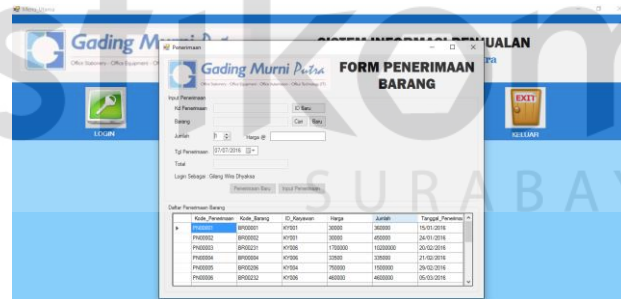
Menu Utama

Gading M

Office Stationery · Office Equipment · Of

SISTEM INFORMASI PENJUALAN

ra

LOGIN

EXIT

KELUAR

Penerimaan

Gading Murni Putra

FORM PENERIMAAN BARANG

Input Penerimaan

Kd Penerimaan

ID Baru

Barang

Cari

Baru

Jumlah

0

Harga @

Tgl Penerimaan

07/07/2016

Total

Login Sebagai : Gilang Wiss Dhyaksa

Penerimaan Baru

Input Penerimaan

Daftar Penerimaan Barang

| | Kode_Penerimaan | Kode_Barang | ID_Karyawan | Harga | Jumlah | Tanggal_Penerimaa |
|---|---|---|---|---|---|---|
| ▶ | PN00001 | BR00001 | KY001 | 30000 | 360000 | 15/01/2016 |
| | PN00002 | BR00002 | KY001 | 30000 | 450000 | 24/01/2016 |
| | PN00003 | BR00231 | KY005 | 1700000 | 10200000 | 20/02/2016 |
| | PN00004 | BR00004 | KY006 | 33500 | 335000 | 21/02/2016 |
| | PN00005 | BR00206 | KY004 | 750000 | 1500000 | 29/02/2016 |
| | PN00006 | BR00232 | KY006 | 460000 | 4600000 | 05/03/2016 |

stikom

SURABAYA